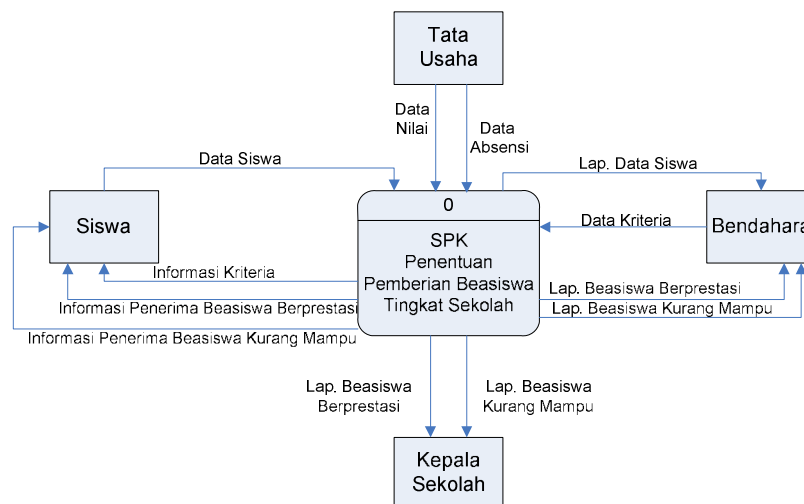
Tata Usaha

Data Nilai

Data Absensi

Data Siswa

Lap. Data Siswa

Siswa

0

SPK Penentuan Pemberian Beasiswa Tingkat Sekolah

Data Kriteria

Bendahara

Informasi Kriteria

Informasi Penerima Beasiswa Berprestasi

Lap. Beasiswa Berprestasi

Lap. Beasiswa Kurang Mampu

Informasi Penerima Beasiswa Kurang Mampu

Lap. Beasiswa Berprestasi

Lap. Beasiswa Kurang Mampu

Kepala Sekolah